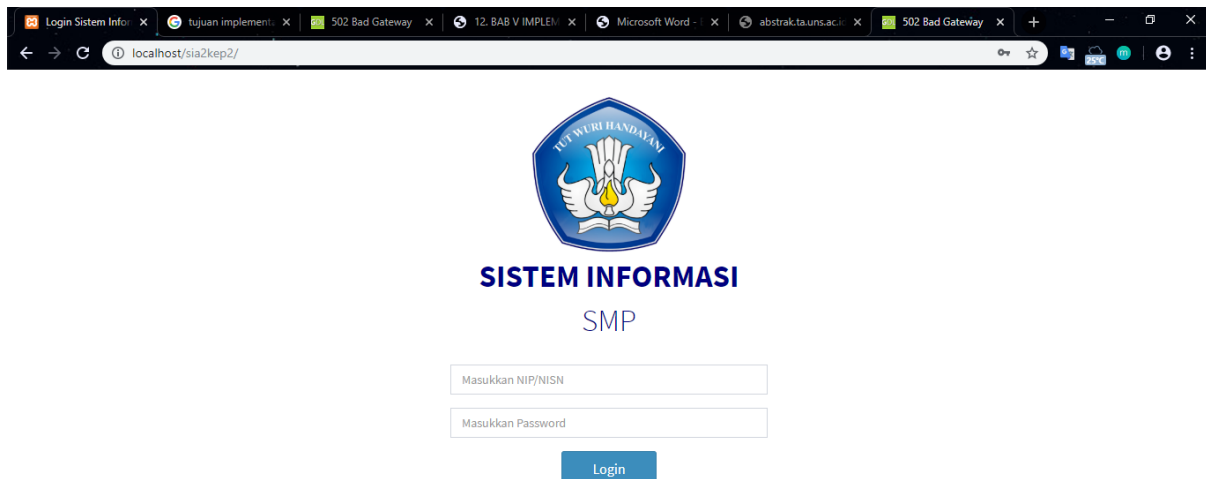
Login Sistem Infor ×
tujuan implementa ×
502 Bad Gateway ×
12. BAB V IMPLEM ×
Microsoft Word - ×
abstrak.ta.uns.ac.id ×
502 Bad Gateway ×
+

localhost/sia2kep2/

25°C

TUT WURI HANDAYANI

SISTEM INFORMASI

SMP

Masukkan NIP/NISN

Masukkan Password

Login